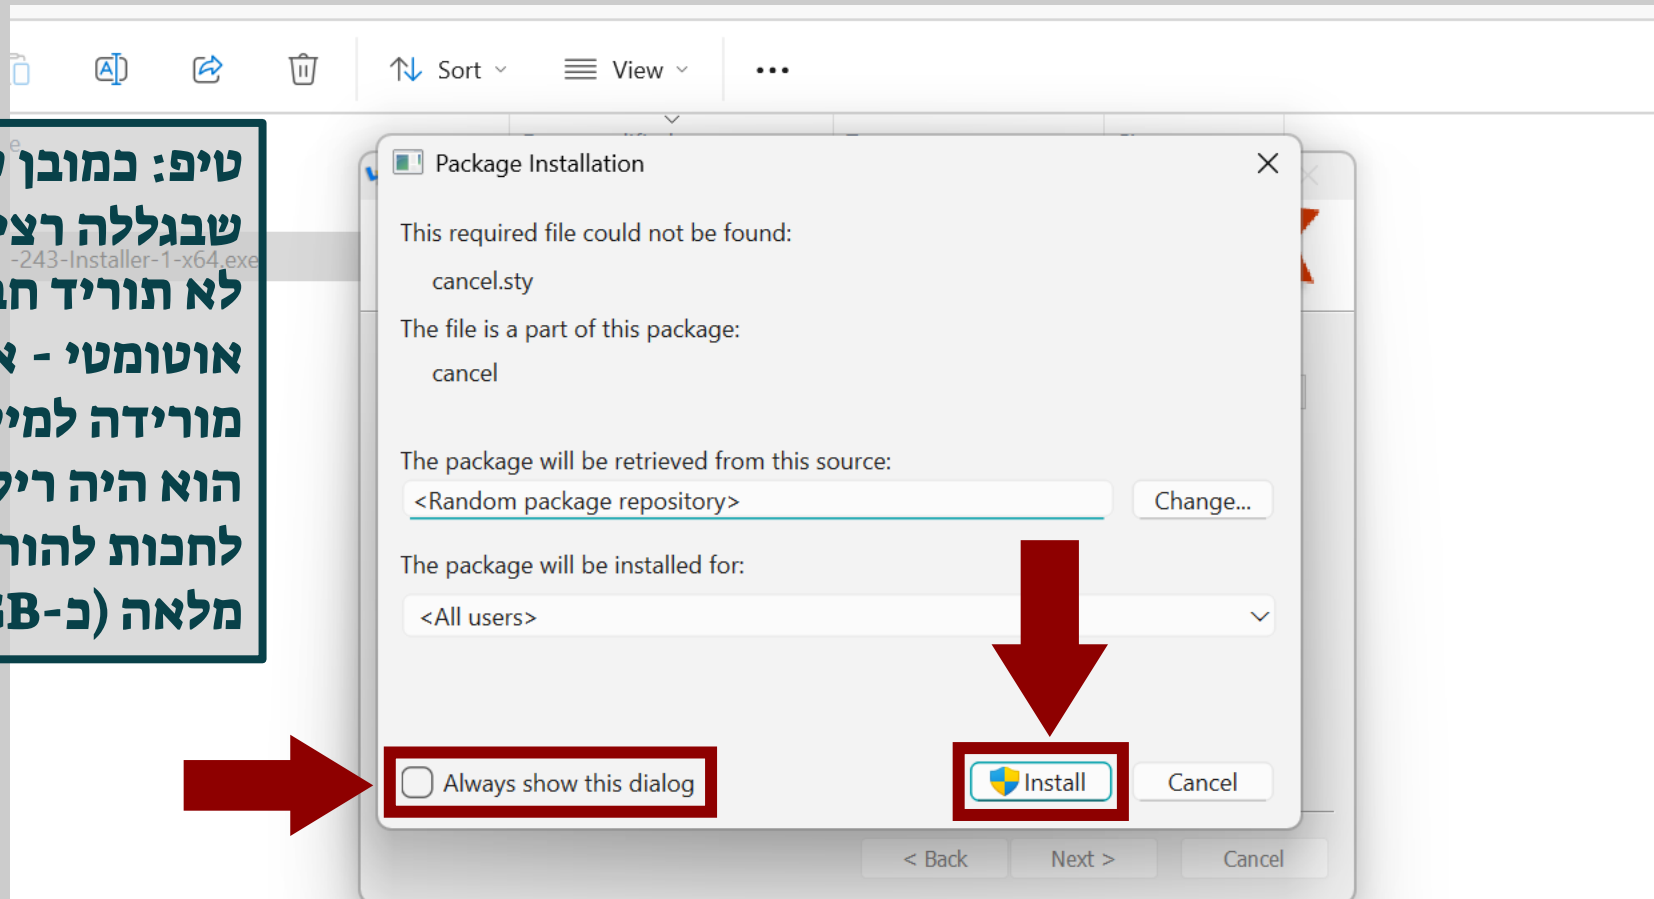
Sort View •••

טיפ: במובן
שבגלל רצ
-243-Installer-1-x64.exe
לא תוריד ח
אוטומטי - א
מורידה למי
הוא היה רי
לחבות להו
מלאה (ב-B

Package Installation

This required file could not be found:

cancel.sty

The file is a part of this package:

cancel

The package will be retrieved from this source:

<Random package repository>

Change...

The package will be installed for:

<All users>

Always show this dialog

Install

Cancel

< Back

Next >

Cancel